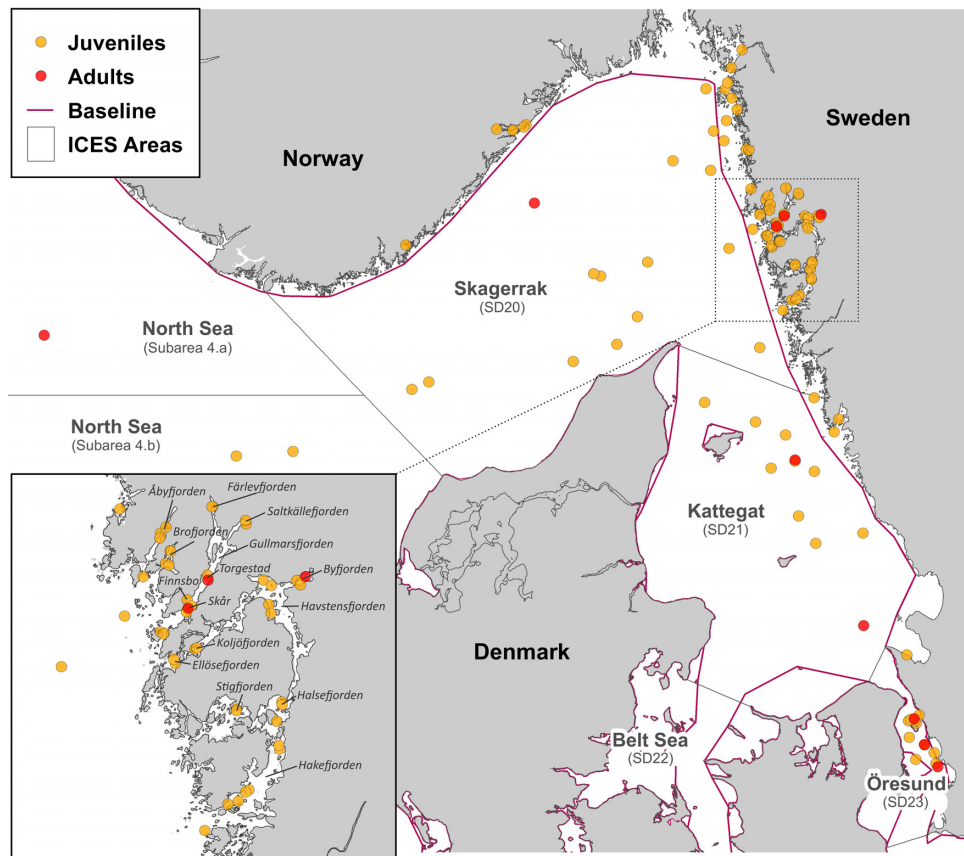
Juveniles
Adults
Baseline
ICES Areas

Norway

Sweden

Skagerrak
(SD20)

North Sea
(Subarea 4.a)

North Sea
(Subarea 4.b)

Kattegat
(SD21)

Denmark

Belt Sea
(SD22)

Öresund
(SD23)

Åbyfjorden
Färlevfjorden
Saltkällefjorden
Brofjorden
Gullmarsfjorden
Torgestad
Byfjorden
Finnsbo
Skår
Havstensfjorden
Koljöfjorden
Ellösefjorden
Stigfjorden
Halsefjorden
Hakefjorden